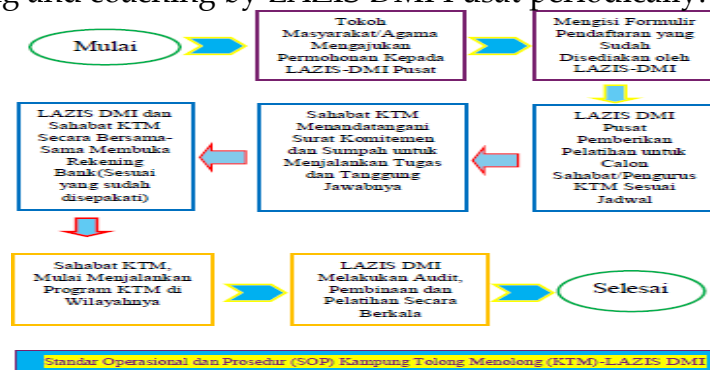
ng and coaching by LAZIS DMI Pusat periodically.

Mulai

Tokoh Masyarakat/Agama Mengajukan Permohonan Kepada LAZIS-DMI Pusat

Mengisi Formulir Pendaftaran yang Sudah Disediakan oleh LAZIS-DMI

LAZIS DMI Pusat Pemberikan Pelatihan untuk Calon Sahabat/Pengurus KTM Sesuai Jadwal

Sahabat KTM Menandatangani Surat Komitemen dan Sumpah untuk Menjalankan Tugas dan Tanggung Jawabnya

LAZIS DMI dan Sahabat KTM Secara Bersama-Sama Membuka Rekening Bank(Sesuai yang sudah disepakati)

Sahabat KTM, Mulai Menjalankan Program KTM di Wilayahnya

LAZIS DMI Melakukan Audit, Pembinaan dan Pelatihan Secara Berkala

Selesai

Standar Operasional dan Prosedur (SOP) Kampung Tolong Menolong (KTM)-LAZIS DMI